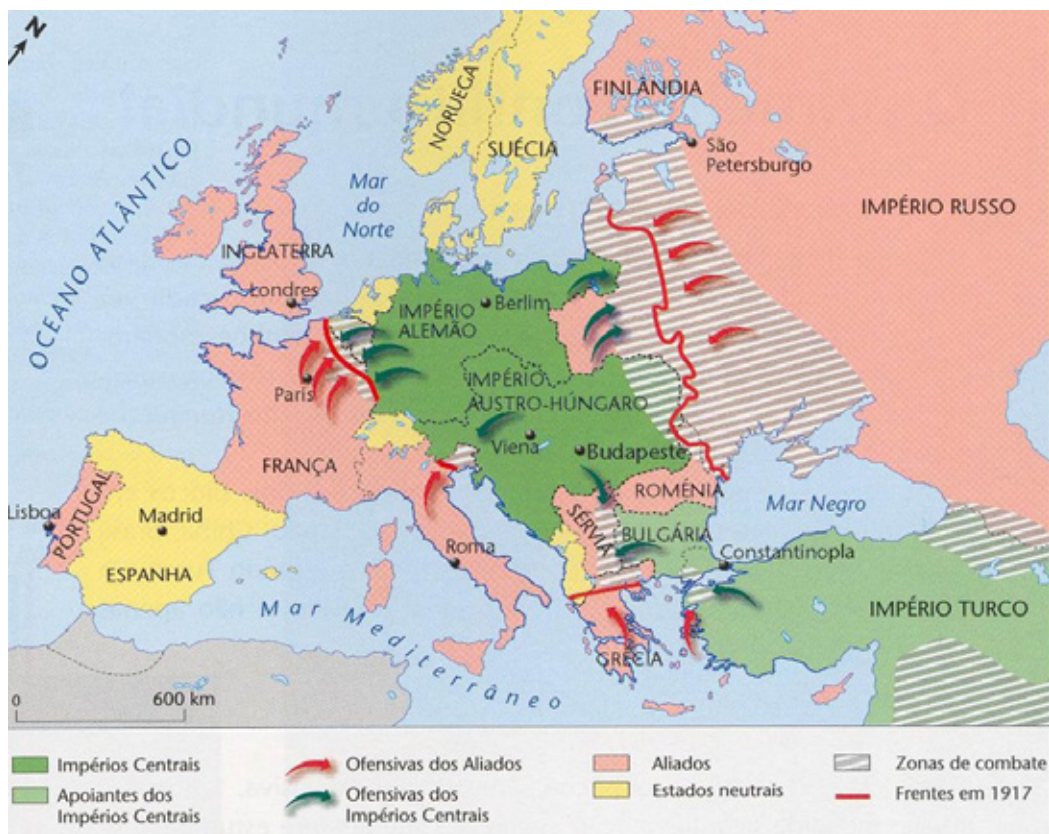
N

OCEANO ATLÂNTICO

NORUEGA

SUÉCIA

FINLÂNDIA

São Petersburgo

IMPÉRIO RUSSO

Mar do Norte

INGLATERRA

Londres

IMPÉRIO ALEMÃO

Berlim

Paris

IMPÉRIO AUSTRO-HÚNGARO

Viena

Budapeste

FRANÇA

ROMÉNIA

Mar Negro

Lisboa

PORTUGAL

Madrid

ESPANHA

Roma

SÉRVIA

BULGÁRIA

Constantinopla

IMPÉRIO TURCO

Mar Mediterrâneo

GRÉCIA

0

600 km

Impérios Centrais

Apoiantes dos Impérios Centrais

Ofensivas dos Aliados

Ofensivas dos Impérios Centrais

Aliados

Estados neutrais

Zonas de combate

Frentes em 1917